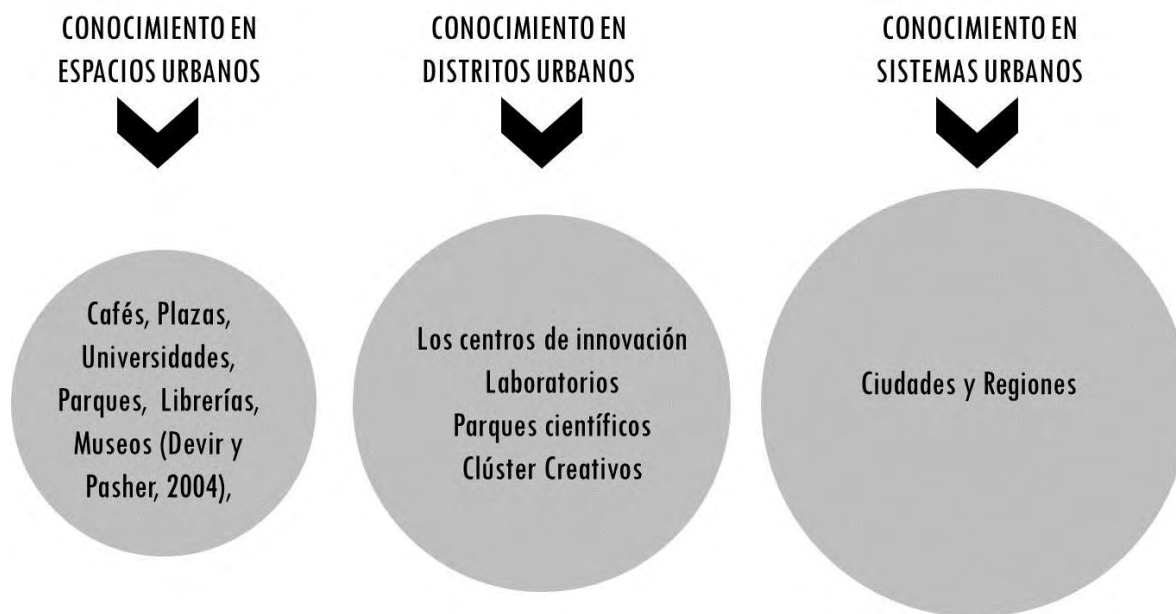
CONOCIMIENTO EN ESPACIOS URBANOS

CONOCIMIENTO EN DISTRITOS URBANOS

CONOCIMIENTO EN SISTEMAS URBANOS

Cafés, Plazas, Universidades, Parques, Librerías, Museos (Devir y Pasher, 2004),

Los centros de innovación
Laboratorios
Parques científicos
Clúster Creativos

Ciudades y Regiones